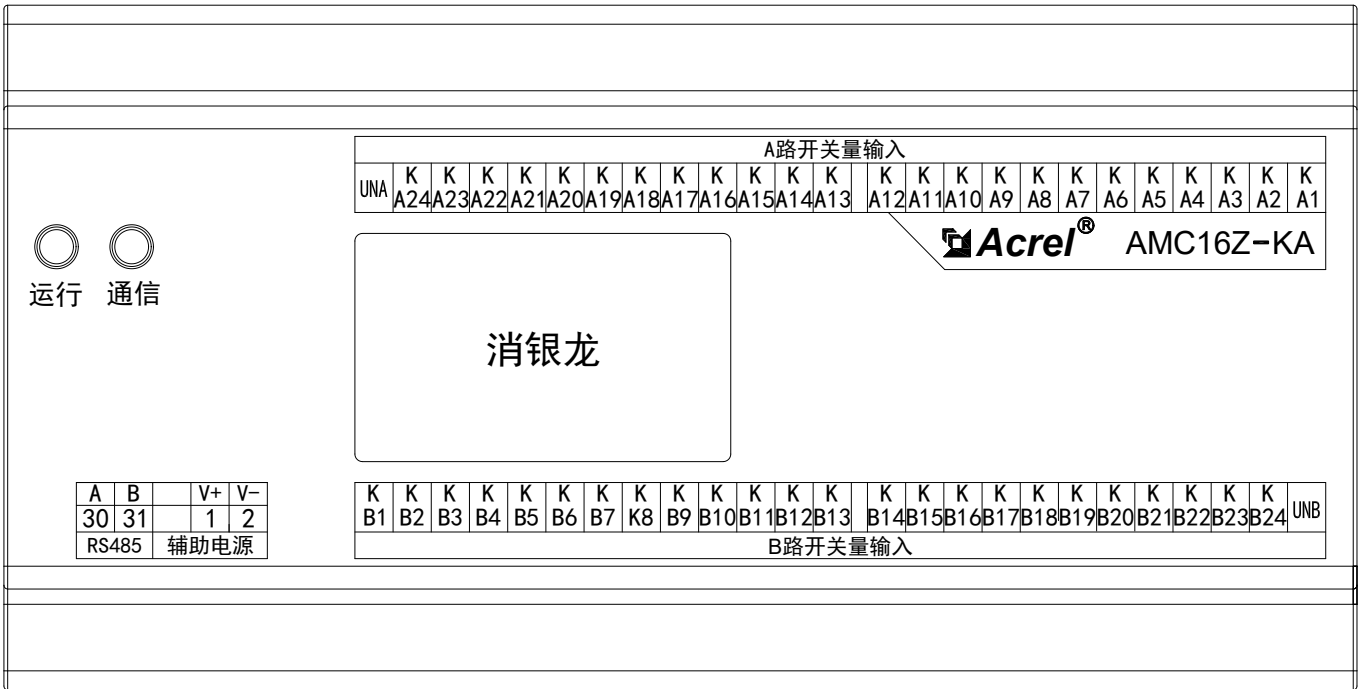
A路开关量输入

| UNA | K A24 | K A23 | K A22 | K A21 | K A20 | K A19 | K A18 | K A17 | K A16 | K A15 | K A14 | K A13 | | K A12 | K A11 | K A10 | K A9 | K A8 | K A7 | K A6 | K A5 | K A4 | K A3 | K A2 | K A1 |
|---|---|---|---|---|---|---|---|---|---|---|---|---|---|---|---|---|---|---|---|---|---|---|---|---|---|

Acrel® AMC16Z-KA

运行 通信

消银龙

| A | B | | V+ | V- |
|---|---|---|---|---|
| 30 | 31 | | 1 | 2 |
| RS485 | | 辅助电源 | | |

| K B1 | K B2 | K B3 | K B4 | K B5 | K B6 | K B7 | K K8 | K B9 | K B10 | K B11 | K B12 | K B13 | | K B14 | K B15 | K B16 | K B17 | K B18 | K B19 | K B20 | K B21 | K B22 | K B23 | K B24 | UNB |
|---|---|---|---|---|---|---|---|---|---|---|---|---|---|---|---|---|---|---|---|---|---|---|---|---|---|

B路开关量输入